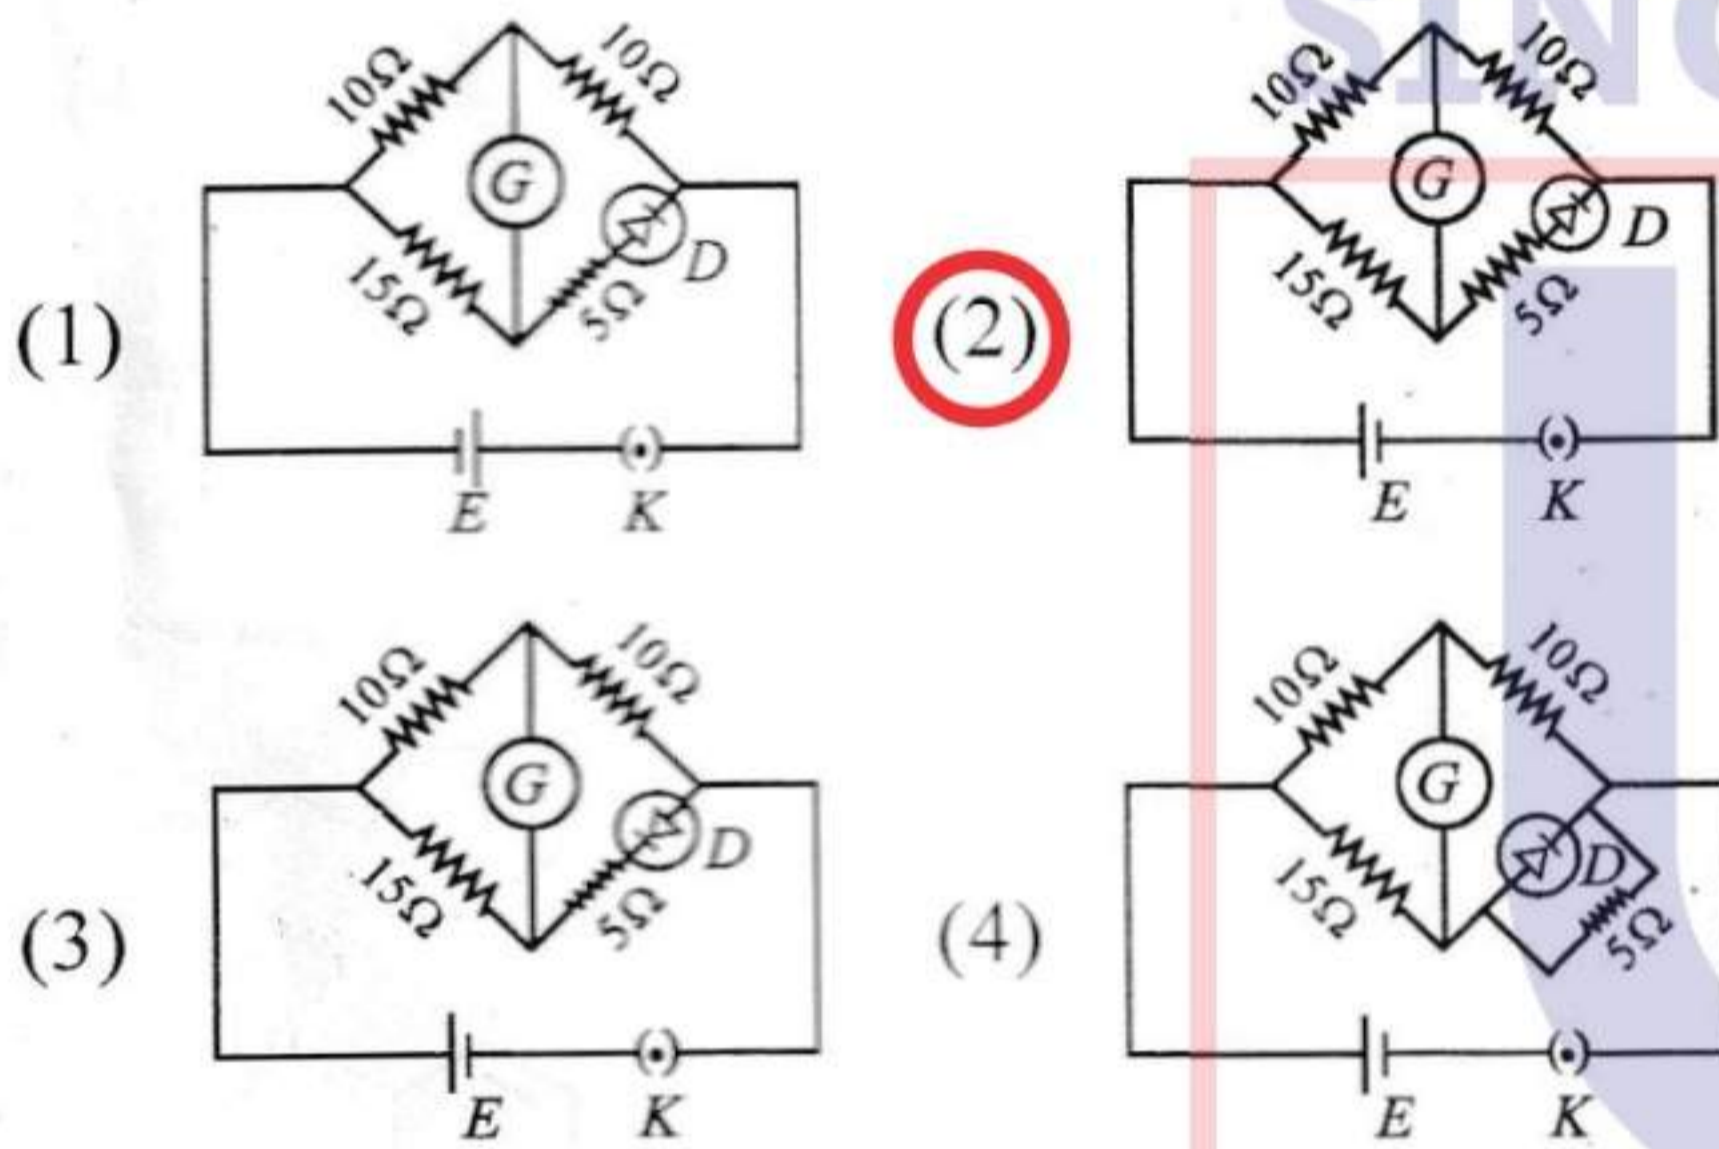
(1) $10\Omega$ $10\Omega$ G $15\Omega$ $5\Omega$ D E K

(2) $10\Omega$ $10\Omega$ G D $15\Omega$ $5\Omega$ E K

(3) $10\Omega$ $10\Omega$ G D $15\Omega$ $5\Omega$ E K

(4) $10\Omega$ $10\Omega$ G $15\Omega$ D $5\Omega$ E K